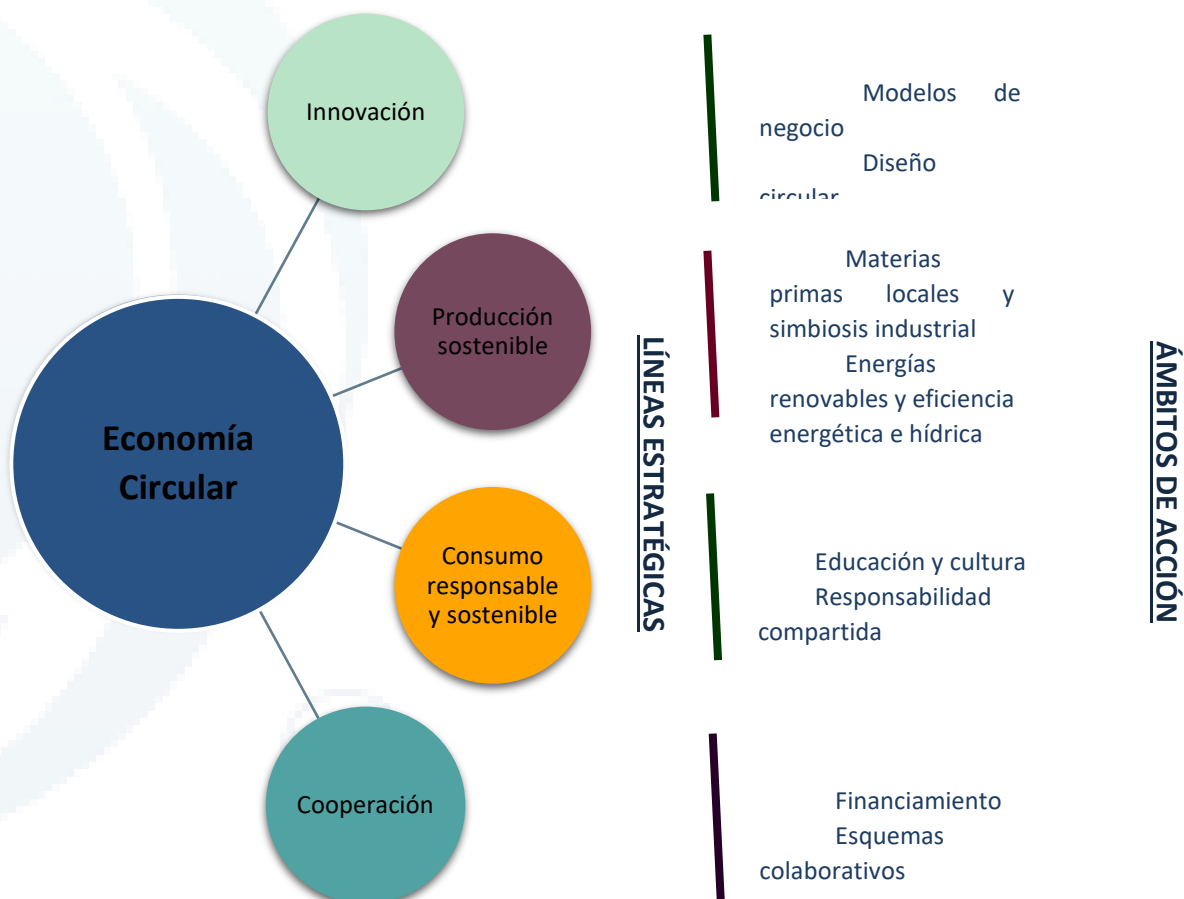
Innovación

Producción sostenible

Economía Circular

Consumo responsable y sostenible

Cooperación

LÍNEAS ESTRATÉGICAS

Modelos de negocio
Diseño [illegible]

Materias primas locales y simbiosis industrial
Energías renovables y eficiencia energética e hídrica

Educación y cultura
Responsabilidad compartida

Financiamiento
Esquemas colaborativos

ÁMBITOS DE ACCIÓN